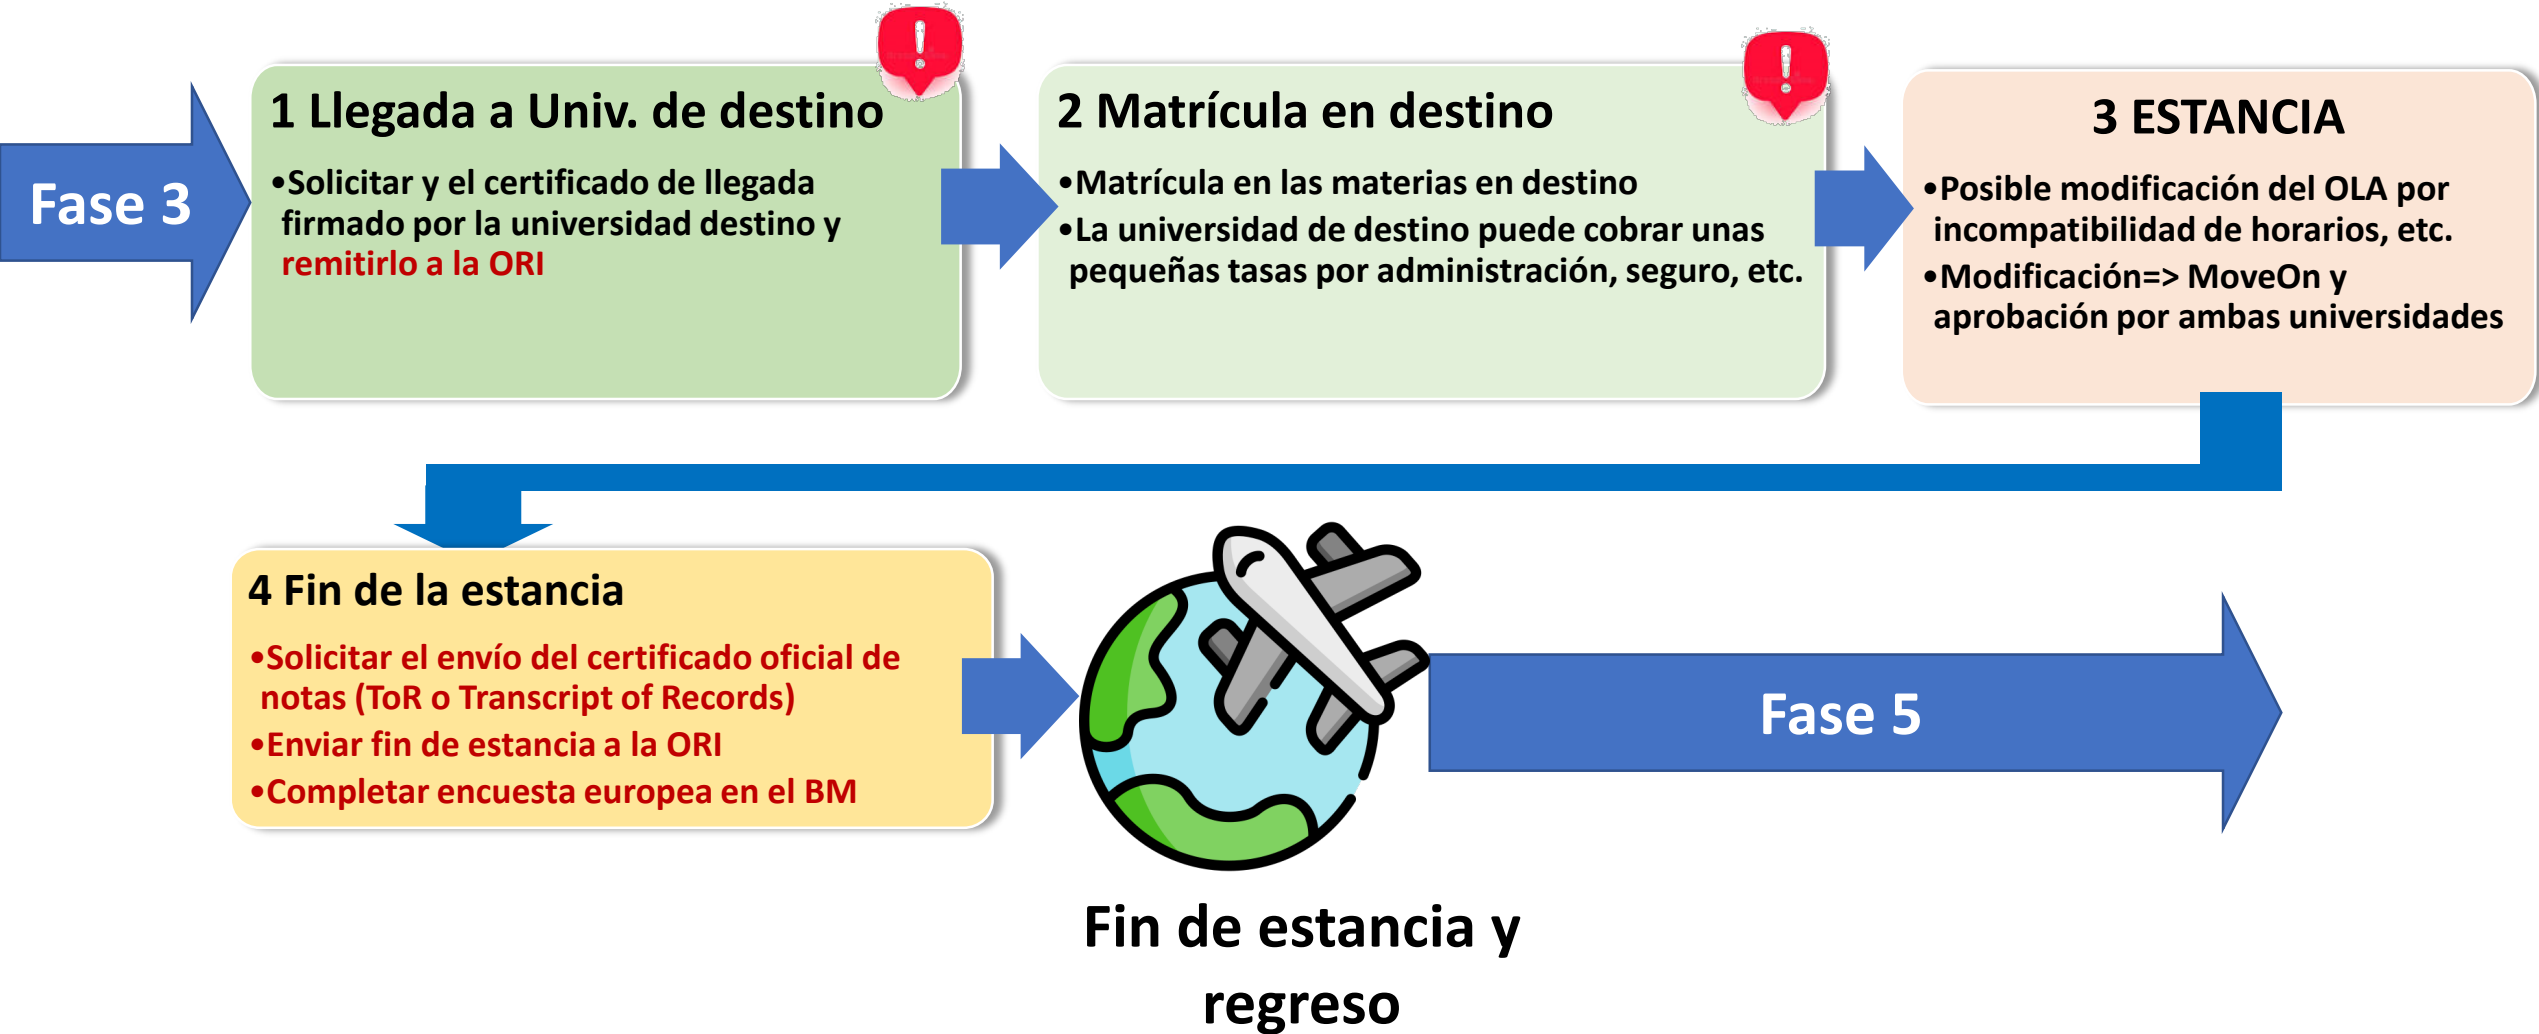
Fase 3

1 Llegada a Univ. de destino

•Solicitar y el certificado de llegada firmado por la universidad destino y remitirlo a la ORI

2 Matrícula en destino

•Matrícula en las materias en destino
•La universidad de destino puede cobrar unas pequeñas tasas por administración, seguro, etc.

3 ESTANCIA

•Posible modificación del OLA por incompatibilidad de horarios, etc.
•Modificación=> MoveOn y aprobación por ambas universidades

4 Fin de la estancia

•Solicitar el envío del certificado oficial de notas (ToR o Transcript of Records)
•Enviar fin de estancia a la ORI
•Completar encuesta europea en el BM

Fase 5

Fin de estancia y regreso